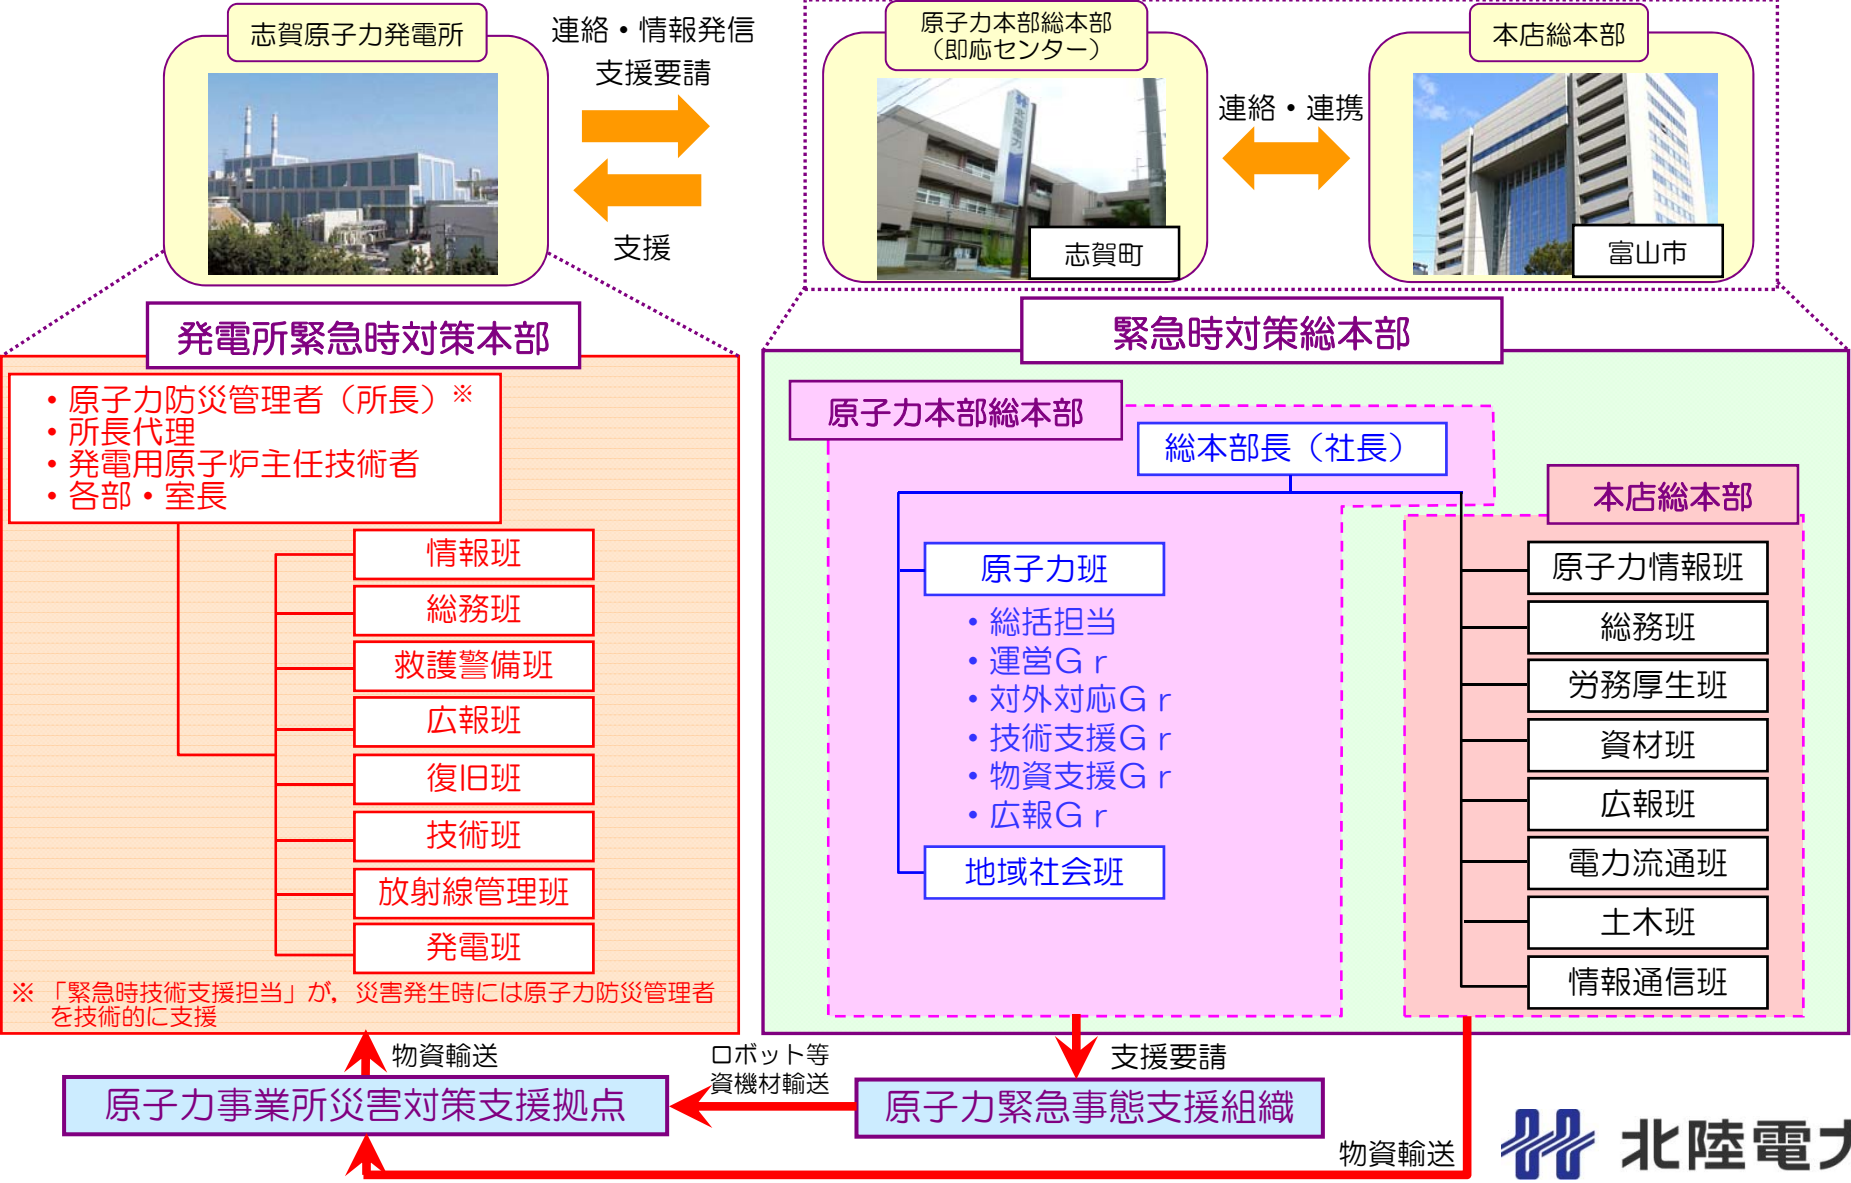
志賀原子力発電所

連絡・情報発信
支援要請

支援

原子力本部総本部
（即応センター）

志賀町

連絡・連携

本店総本部

富山市

発電所緊急時対策本部

・原子力防災管理者（所長）※
・所長代理
・発電用原子炉主任技術者
・各部・室長

情報班
総務班
救護警備班
広報班
復旧班
技術班
放射線管理班
発電班

※「緊急時技術支援担当」が，災害発生時には原子力防災管理者を技術的に支援

緊急時対策総本部

原子力本部総本部

総本部長（社長）

原子力班
・総括担当
・運営Ｇｒ
・対外対応Ｇｒ
・技術支援Ｇｒ
・物資支援Ｇｒ
・広報Ｇｒ

地域社会班

本店総本部

原子力情報班
総務班
労務厚生班
資材班
広報班
電力流通班
土木班
情報通信班

物資輸送

ロボット等
資機材輸送

支援要請

原子力事業所災害対策支援拠点

原子力緊急事態支援組織

物資輸送

北陸電力